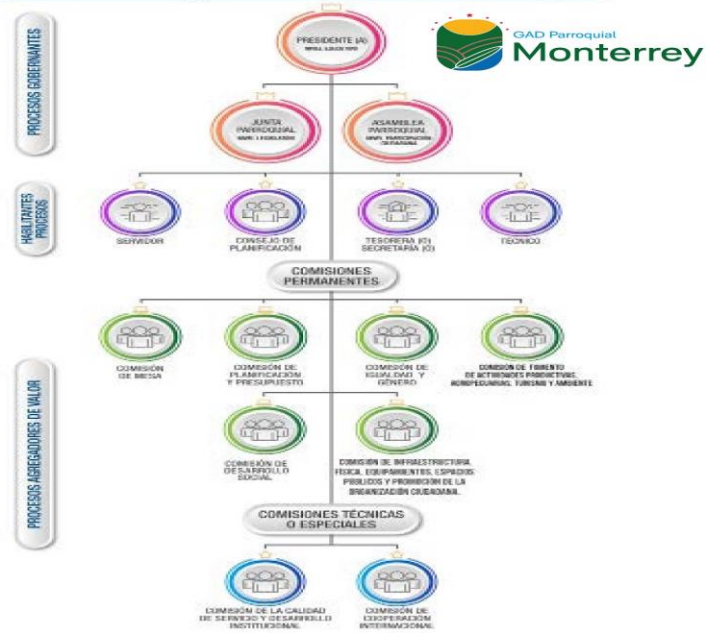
GAD Parroquial
Monterrey

PROCESOS GOBERNANTES

PRESIDENTE (A)
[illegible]

JUNTA PARROQUIAL
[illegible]

ASAMBLEA PARROQUIAL
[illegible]

PROCESOS HABILITANTES

SERVIDOR

CONSEJO DE PLANIFICACIÓN

TESORERA (O) SECRETARIA (O)

TÉCNICO

COMISIONES PERMANENTES

PROCESOS AGREGADORES DE VALOR

COMISIÓN DE MESA

COMISIÓN DE PLANIFICACIÓN Y PRESUPUESTO

COMISIÓN DE IGUALDAD Y GÉNERO

COMISIÓN DE FOMENTO DE ACTIVIDADES PRODUCTIVAS, AGROPECUARIAS, TURISMO Y AMBIENTE

COMISIÓN DE DESARROLLO SOCIAL

COMISIÓN DE INFRAESTRUCTURA FÍSICA, EQUIPAMIENTOS, ESPACIOS PÚBLICOS Y PROMOCIÓN DE LA ORGANIZACIÓN CIUDADANA.

COMISIONES TÉCNICAS O ESPECIALES

COMISIÓN DE LA CALIDAD DE SERVICIO Y DESARROLLO INSTITUCIONAL

COMISIÓN DE COOPERACIÓN INTERNACIONAL